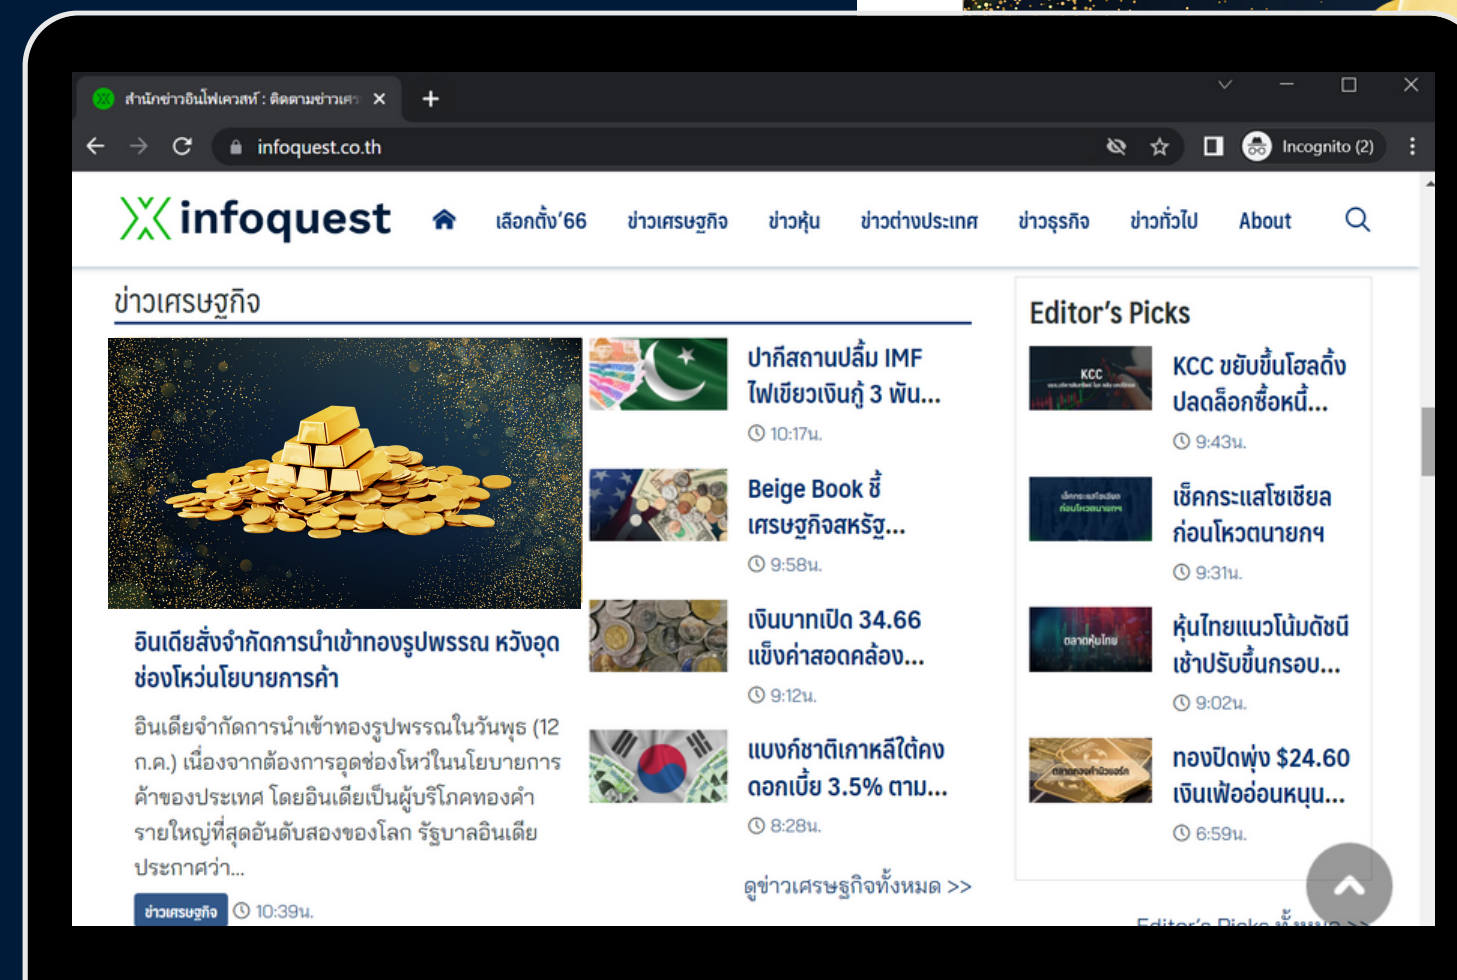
สำนักข่าวอินโฟเควสท์ : ติดตามข่าวเศร ×
+
infoquest.co.th
Incognito (2)

infoquest
เลือกตั้ง'66 ข่าวเศรษฐกิจ ข่าวหุ้น ข่าวต่างประเทศ ข่าวธุรกิจ ข่าวทั่วไป About

ข่าวเศรษฐกิจ

อินเดียสั่งจำกัดการนำเข้าทองรูปพรรณ หวังอุดช่องโหว่นโยบายการค้า

อินเดียจำกัดการนำเข้าทองรูปพรรณในวันพุธ (12 ก.ค.) เนื่องจากต้องการอุดช่องโหว่ในนโยบายการค้าของประเทศ โดยอินเดียเป็นผู้บริโภคทองคำรายใหญ่ที่สุดอันดับสองของโลก รัฐบาลอินเดียประกาศว่า...

ข่าวเศรษฐกิจ 10:39น.

ปากีสถานปลื้ม IMF ไฟเขียวเงินกู้ 3 พัน...
10:17น.

Beige Book ชี้เศรษฐกิจสหรัฐ...
9:58น.

เงินบาทเปิด 34.66 แข็งค่าสอดคล้อง...
9:12น.

แบงก์ชาติเกาหลีใต้คงดอกเบี้ย 3.5% ตาม...
8:28น.

ดูข่าวเศรษฐกิจทั้งหมด >>

Editor's Picks

KCC ขยับขึ้นโฮลดิ้ง ปลดล็อกซื้อหนี้...
9:43น.

เช็คกระแสโซเชียล ก่อนโหวตนายกฯ
9:31น.

หุ้นไทยแนวโน้มดัชนีเช้าปรับขึ้นกรอบ...
9:02น.

ทองปิดพุ่ง $24.60 เงินเฟ้ออ่อนหนุน...
6:59น.

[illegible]